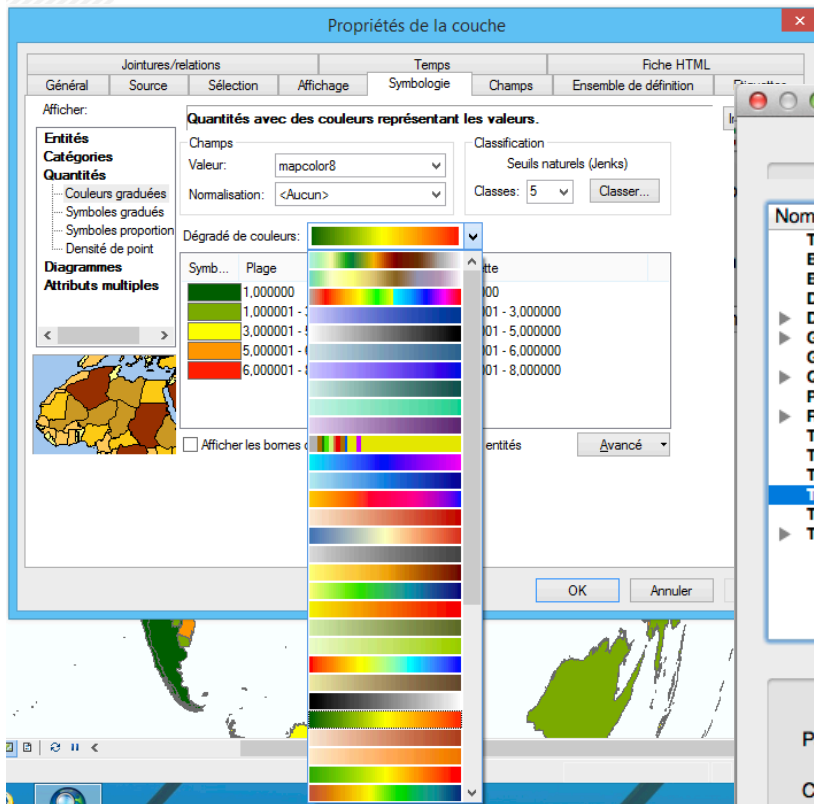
Propriétés de la couche

Jointures/relations | Temps | Fiche HTML
Général | Source | Sélection | Affichage | Symbologie | Champs | Ensemble de définition | Étiquettes

Afficher:
Entités
Catégories
Quantités
Couleurs graduées
Symboles gradués
Symboles proportion
Densité de point
Diagrammes
Attributs multiples

Quantités avec des couleurs représentant les valeurs.

Champs
Valeur: mapcolor8
Normalisation: <Aucun>

Classification
Seuils naturels (Jenks)
Classes: 5
Classer...

Dégradé de couleurs:

| Symb... | Plage | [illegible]tte |
|---|---|---|
| | 1,000000 | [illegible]00 |
| | 1,000001 - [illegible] | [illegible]001 - 3,000000 |
| | 3,000001 - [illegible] | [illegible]001 - 5,000000 |
| | 5,000001 - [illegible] | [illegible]001 - 6,000000 |
| | 6,000001 - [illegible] | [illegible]001 - 8,000000 |

Afficher les bornes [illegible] entités

Avancé

OK
Annuler

Nom
T
B
B
D
D
G
G
C
F
F
T
T
T
T
T
T

P
C